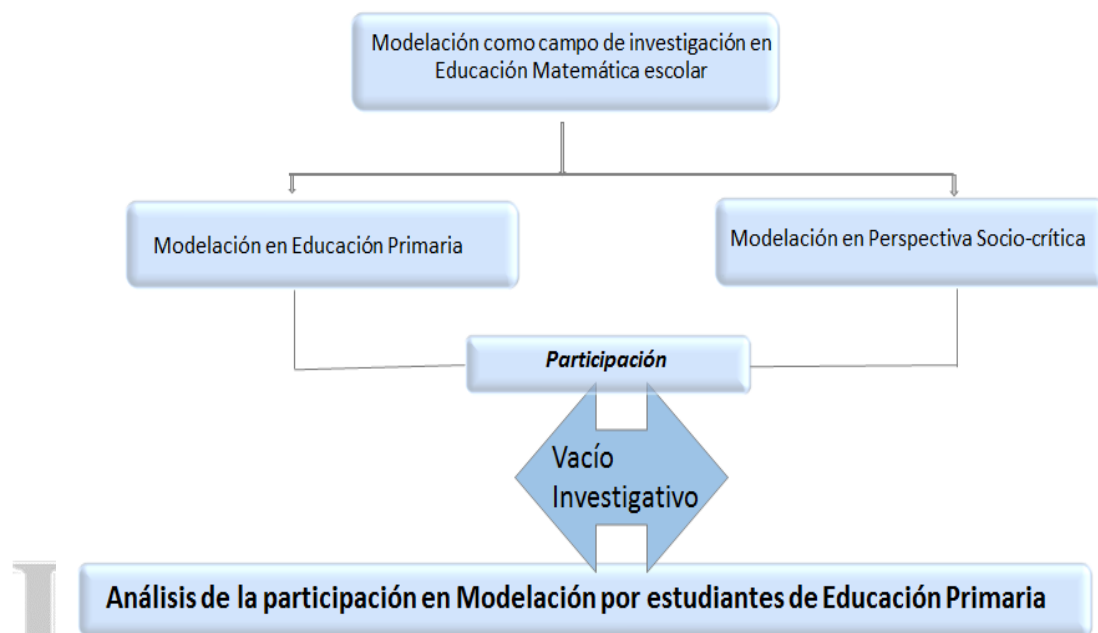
Modelación como campo de investigación en Educación Matemática escolar

Modelación en Educación Primaria

Modelación en Perspectiva Socio-crítica

Participación

Vacío Investigativo

Análisis de la participación en Modelación por estudiantes de Educación Primaria